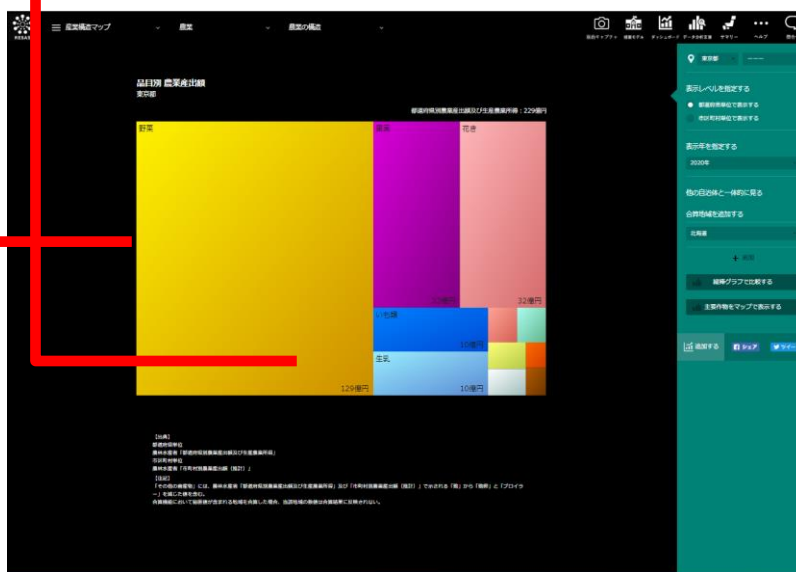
RESAS 産業構造マップ 農業 農業の構造

目的ギャラリー 産業モデル ダッシュボード データ分析支援 サマリー ヘルプ

品目別 農業産出額
東京都

都道府県別農業産出額及び生産農業所得：229億円

野菜
果実
花き
32億円
32億円
いも類
10億円
生乳
10億円
129億円

【出典】
都道府県単位
農林水産省「都道府県別農業産出額及び生産農業所得」
市区町村単位
農林水産省「市町村別農業産出額（推計）」
【注記】
「その他の畜産物」には、農林水産省「都道府県別農業産出額及び生産農業所得」及び「市町村別農業産出額（推計）」で示される「類」から「鶏卵」と「ブロイラー」を除いた値を含む。
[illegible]

東京都
表示レベルを指定する
都道府県単位で表示する
市区町村単位で表示する
表示年を指定する
2020年
他の自治体と一緒に見る
比較地域を追加する
北海道
+ 追加
経年グラフで比較する
主要作物をマップで表示する
追加する シェア ツイート